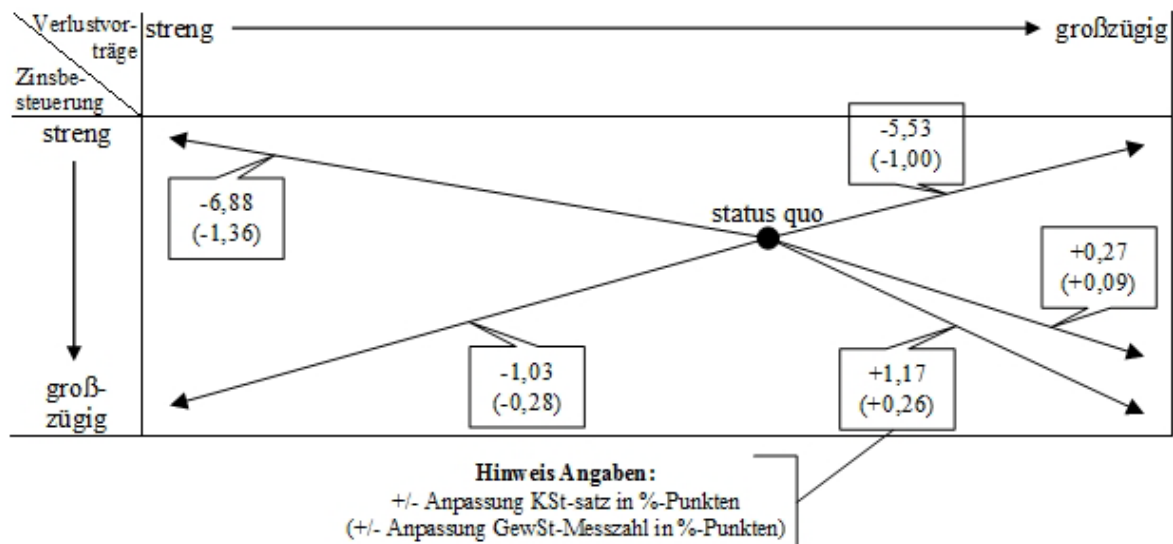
Verlustvorträge
Zinsbesteuerung

streng

großzügig

streng

großzügig

-5,53
(-1,00)

-6,88
(-1,36)

status quo

+0,27
(+0,09)

-1,03
(-0,28)

+1,17
(+0,26)

Hinweis Angaben:
+/- Anpassung KSt-satz in %-Punkten
(+/- Anpassung GewSt-Messzahl in %-Punkten)